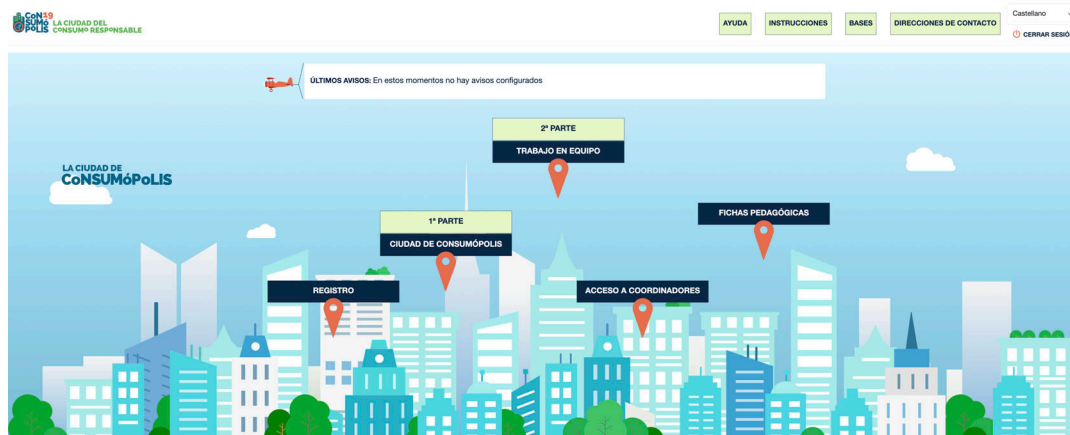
CoN SUMo PoLIS 39 LA CIUDAD DEL CoNSUMo RESPoNSABLE

AYUDA

INSTRUCCIONES

BASES

DIRECCIONES DE CONTACTO

Castellano

CERRAR SESIÓ

ÚLTIMOS AVISOS: En estos momentos no hay avisos configurados

LA CIUDAD DE CoNSUMóPoLIS

2ª PARTE

TRABAJO EN EQUIPO

1ª PARTE

CIUDAD DE CONSUMÓPOLIS

FICHAS PEDAGÓGICAS

REGISTRO

ACCESO A COORDINADORES